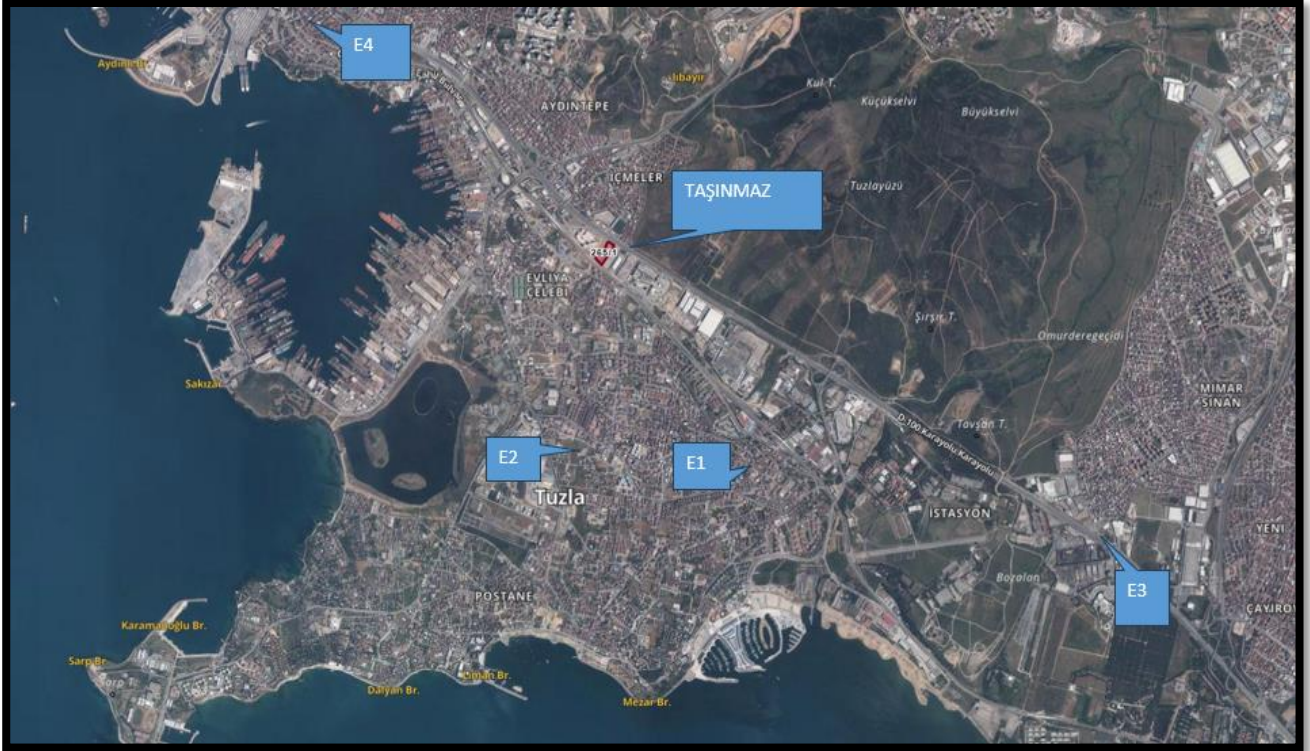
E4

Aydıntepe

İbayır

AYDINTEPE

Kul T.

Küçükselvi

Büyükselvi

İÇMELER

TAŞINMAZ

Tuzlayüzü

EVLİYA ÇELEBİ

Şirşir T.

Omurderegeçidi

MİMAR SİNAN

Sakızat

Tavşan T.

D-100 Karayolu Karayolu

E2

E1

Tuzla

İSTASYON

Bozalan

YENİ

E3

POSTANE

ÇAYIRO

Karamanoğlu Br.

Sarp Br.

Dalyan Br.

Liman Br.

Mezar Br.